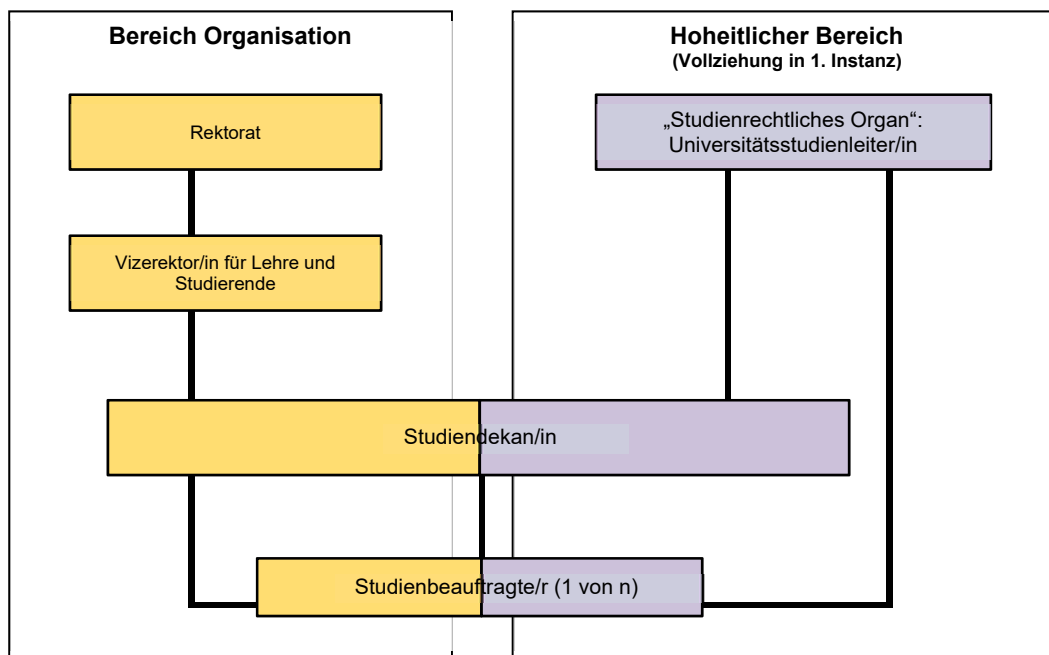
Bereich Organisation

Hoheitlicher Bereich
(Vollziehung in 1. Instanz)

Rektorat

„Studienrechtliches Organ“: Universitätsstudienleiter/in

Vizerektor/in für Lehre und Studierende

Studiendekan/in

Studienbeauftragte/r (1 von n)